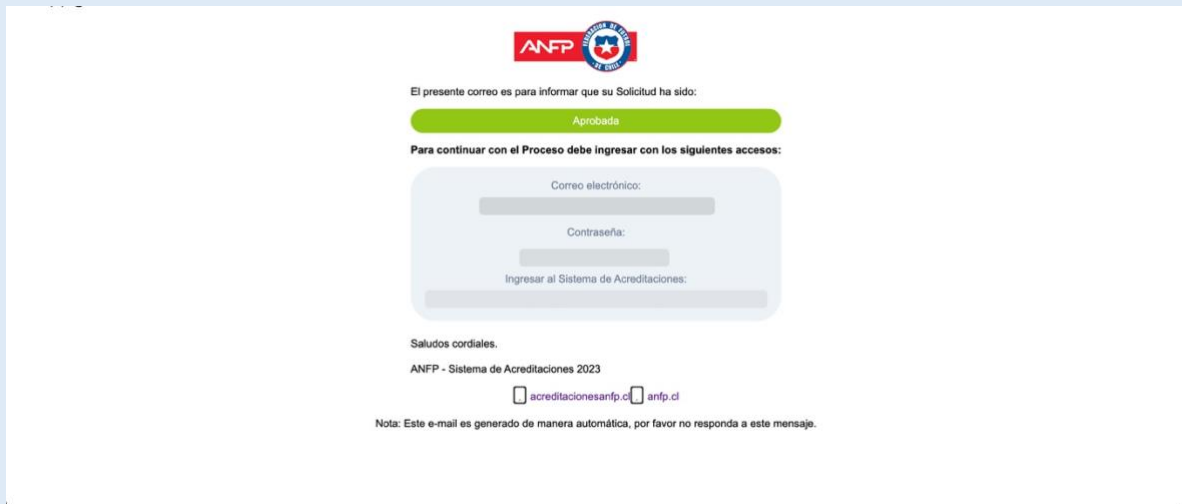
ANFP

FEDERACIÓN DE FÚTBOL DE CHILE

El presente correo es para informar que su Solicitud ha sido:

Aprobada

Para continuar con el Proceso debe ingresar con los siguientes accesos:

Correo electrónico:

Contraseña:

Ingresar al Sistema de Acreditaciones:

Saludos cordiales.

ANFP - Sistema de Acreditaciones 2023

acreditacionesanfp.cl anfp.cl

Nota: Este e-mail es generado de manera automática, por favor no responda a este mensaje.